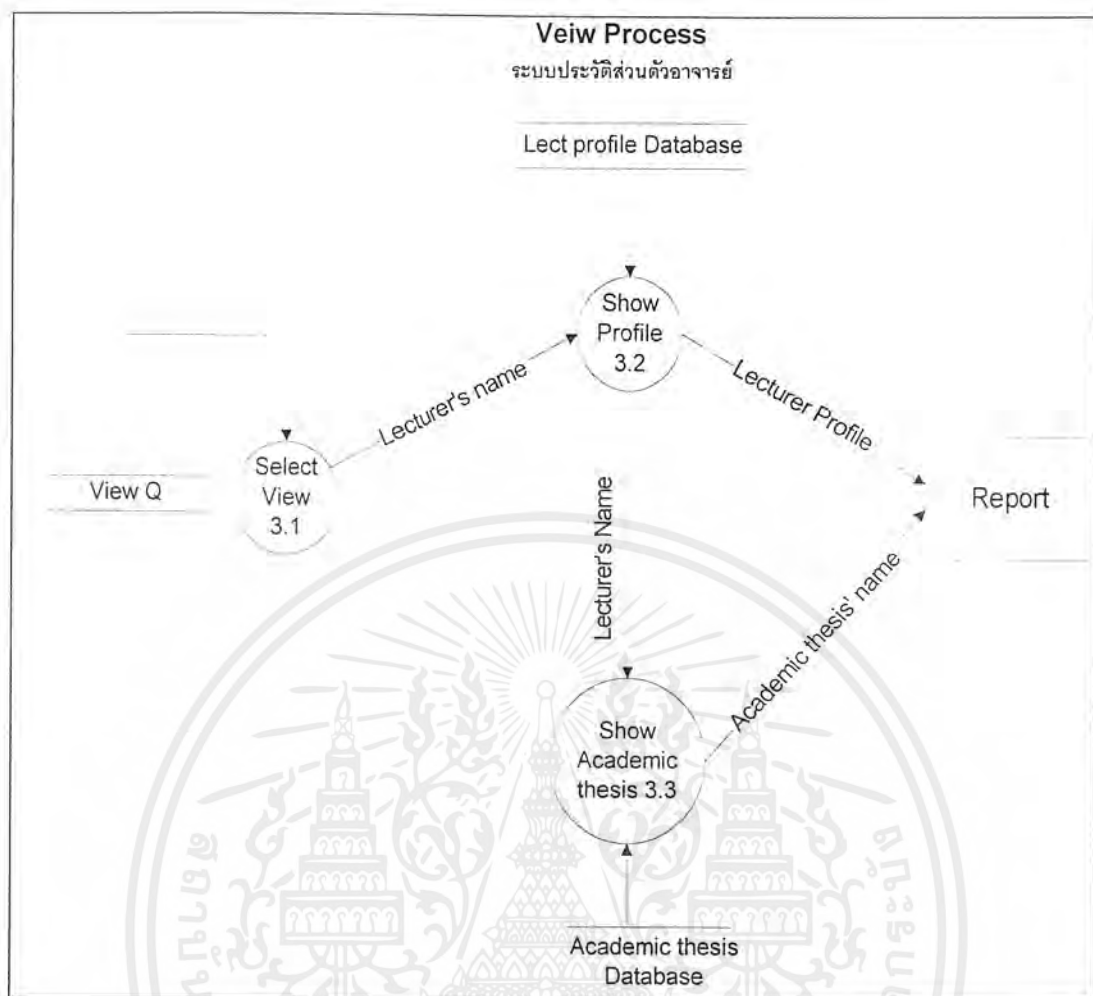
Veiw Process
ระบบประวัติส่วนตัวอาจารย์

Lect profile Database

Show Profile 3.2

Lecturer's name

Lecturer Profile

View Q

Select View 3.1

Lecturer's Name

Report

Academic thesis' name

Show Academic thesis 3.3

Academic thesis Database